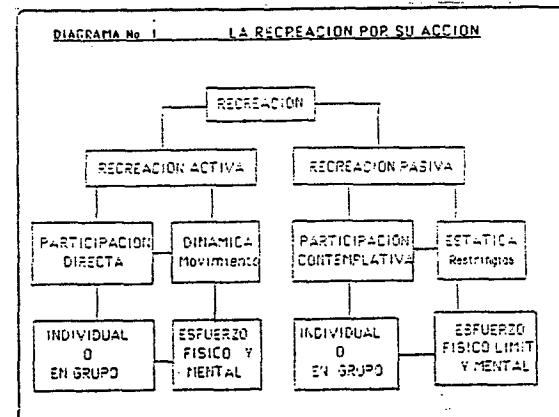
DIAGRAMA No 1 LA RECREACION POR SU ACCION

RECREACION

RECREACION ACTIVA

RECREACION PASIVA

PARTICIPACION DIRECTA

DINAMICA Movimiento

PARTICIPACION CONTEMPLATIVA

ESTATICA Restringias

INDIVIDUAL O EN GRUPO

ESFUERZO FISICO Y MENTAL

INDIVIDUAL O EN GRUPO

ESFUERZO FISICO LIMIT Y MENTAL